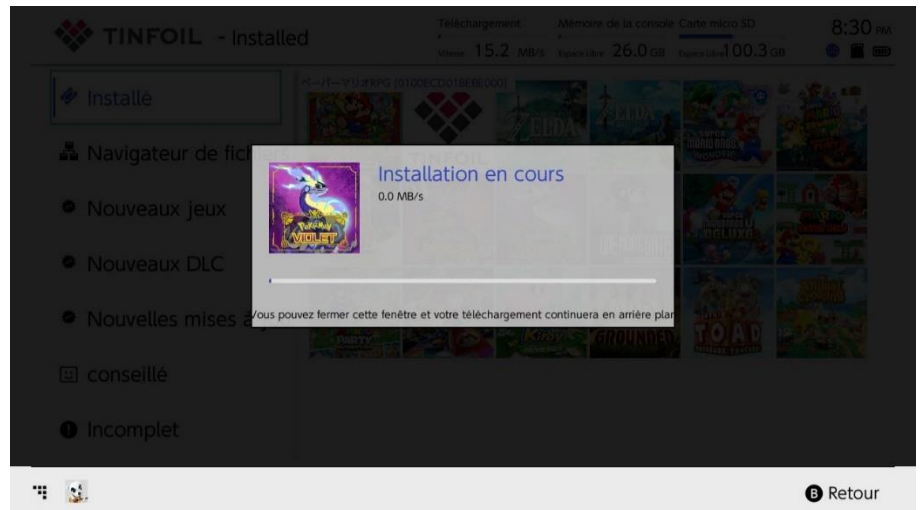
TINFOIL - Installed

Téléchargement
Vitesse 15.2 MB/s

Mémoire de la console
Espace libre 26.0 GB

Carte micro SD
Espace Libre 100.3 GB

8:30 PM

Installé

Navigateur de fich

Nouveaux jeux

Nouveaux DLC

Nouvelles mises à

conseillé

Incomplet

ペーパーマリオRPG [0100ECD018EBE000]

Installation en cours
0.0 MB/s

Vous pouvez fermer cette fenêtre et votre téléchargement continuera en arrière plan

Pokémon VIOLET

B Retour